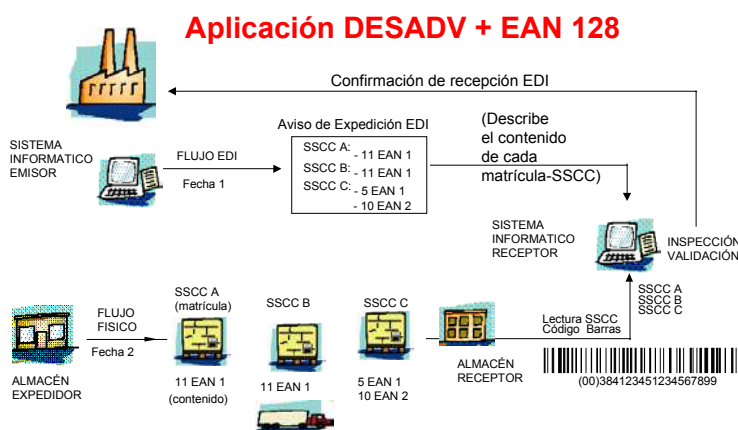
Aplicación DESADV + EAN 128

Confirmación de recepción EDI

SISTEMA INFORMATICO EMISOR

FLUJO EDI

Fecha 1

Aviso de Expedición EDI

SSCC A: - 11 EAN 1
SSCC B: - 11 EAN 1
SSCC C: - 5 EAN 1
- 10 EAN 2

(Describe el contenido de cada matrícula-SSCC)

SISTEMA INFORMATICO RECEPTOR

INSPECCIÓN VALIDACIÓN

SSCC A
SSCC B
SSCC C

ALMACÉN EXPEDIDOR

FLUJO FISICO

Fecha 2

SSCC A (matrícula)

11 EAN 1 (contenido)

SSCC B

11 EAN 1

SSCC C

5 EAN 1
10 EAN 2

ALMACÉN RECEPTOR

Lectura SSCC Código Barras

(00)384123451234567899